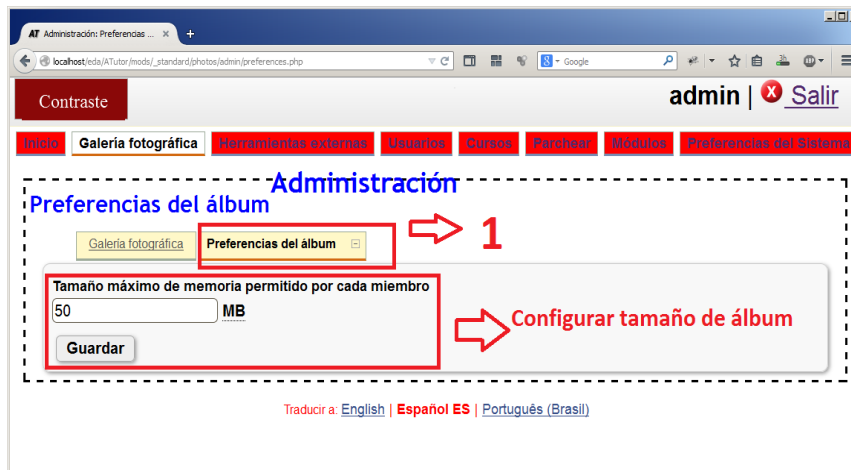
AT Administración: Preferencias ... ×
+
localhost/eda/ATutor/mods/_standard/photos/admin/preferences.php
Google
Contraste
admin | Salir
Inicio Galería fotográfica Herramientas externas Usuarios Cursos Parchear Módulos Preferencias del Sistema
Administración
Preferencias del álbum
Galería fotográfica Preferencias del álbum
1
Tamaño máximo de memoria permitido por cada miembro
50 MB
Configurar tamaño de álbum
Guardar
Traducir a: English | Español ES | Português (Brasil)